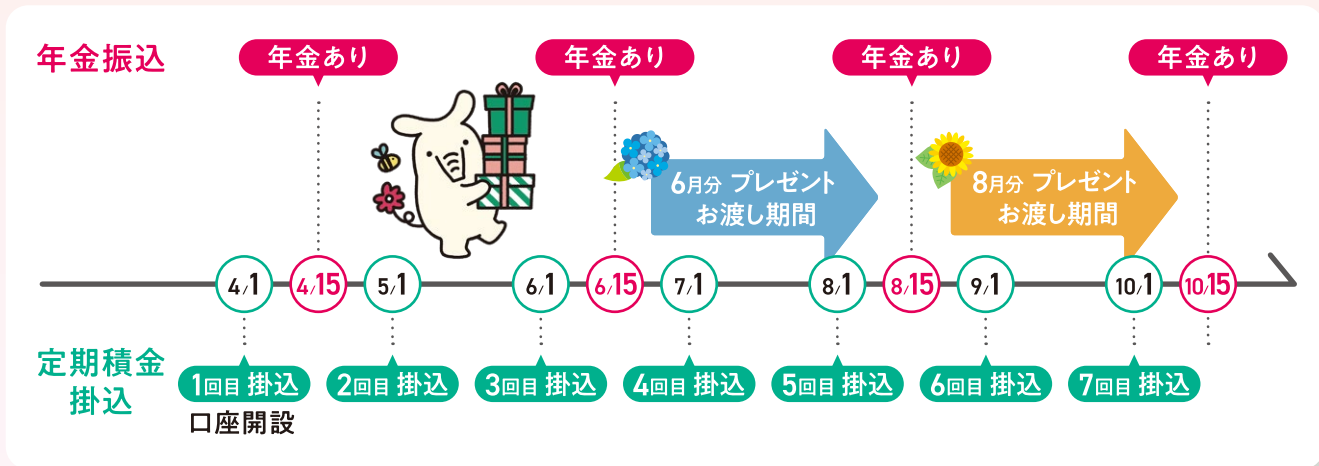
年金振込

年金あり

年金あり

年金あり

年金あり

6月分 プレゼント お渡し期間

8月分 プレゼント お渡し期間

4/1 4/15 5/1 6/1 6/15 7/1 8/1 8/15 9/1 10/1 10/15

定期積金 掛込

1回目 掛込
口座開設

2回目 掛込

3回目 掛込

4回目 掛込

5回目 掛込

6回目 掛込

7回目 掛込